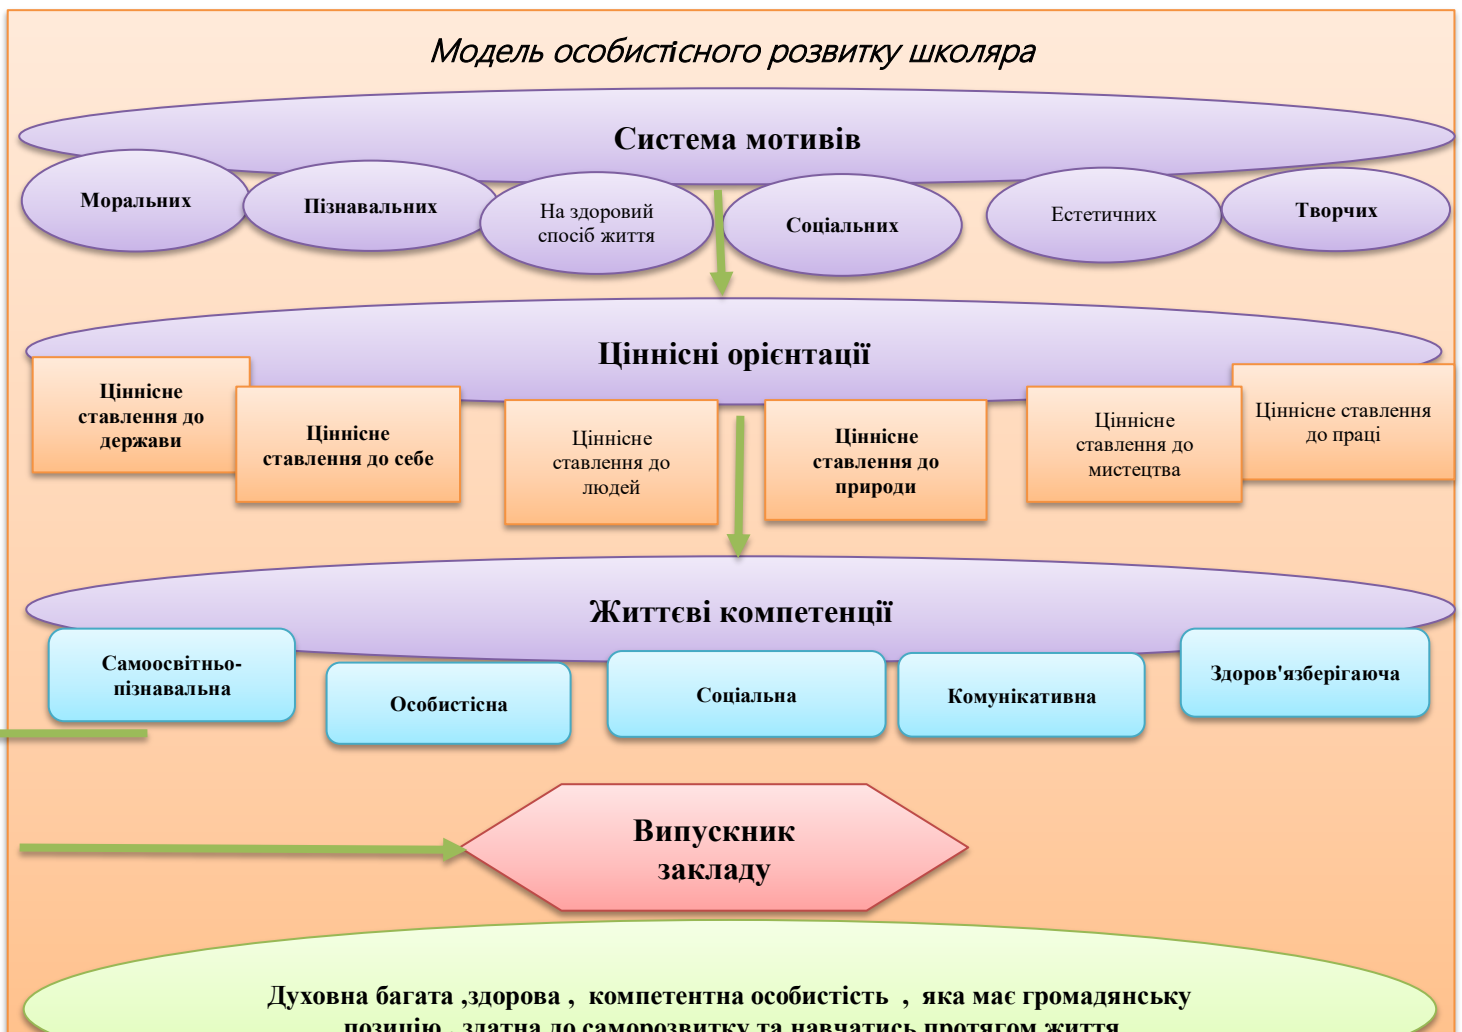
Модель особистісного розвитку школяра

Система мотивів

Моральних

Пізнавальних

На здоровий спосіб життя

Соціальних

Естетичних

Творчих

Ціннісні орієнтації

Ціннісне ставлення до держави

Ціннісне ставлення до себе

Ціннісне ставлення до людей

Ціннісне ставлення до природи

Ціннісне ставлення до мистецтва

Ціннісне ставлення до праці

Життєві компетенції

Самоосвітньо-пізнавальна

Особистісна

Соціальна

Комунікативна

Здоров'язберігаюча

Випускник закладу

Духовна багата ,здорова , компетентна особистість , яка має громадянську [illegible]